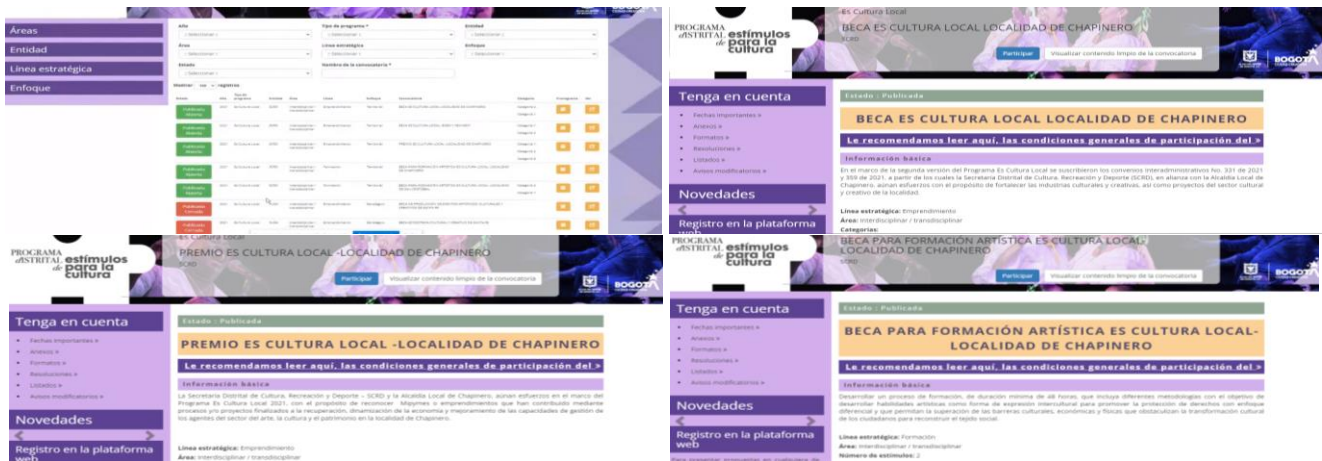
Áreas
Entidad
Línea estratégica
Enfoque

Año
Tipo de programa *
Entidad
Área
Línea estratégica
Enfoque
Estado
Nombre de la convocatoria *

Mostrar registros

PROGRAMA DISTRITAL estímulos para la cultura

Es Cultura Local
BECA ES CULTURA LOCAL LOCALIDAD DE CHAPINERO
SCRD
Participar
Visualizar contenido limpio de la convocatoria
BOGOTÁ

Tenga en cuenta
Fechas importantes »
Anexos »
Formatos »
Resoluciones »
Listados »
Avisos modificatorios »

Novedades
Registro en la plataforma web

Estado : Publicada
BECA ES CULTURA LOCAL LOCALIDAD DE CHAPINERO
Le recomendamos leer aquí, las condiciones generales de participación del »
Información básica
En el marco de la segunda versión del Programa Es Cultura Local se suscribieron los convenios interadministrativos No. 331 de 2021 y 359 de 2021, a partir de los cuales la Secretaría Distrital de Cultura, Recreación y Deporte (SCRD), en alianza con la Alcaldía Local de Chapinero, aúnan esfuerzos con el propósito de fortalecer las industrias culturales y creativas, así como proyectos del sector cultural y creativo de la localidad.
Línea estratégica: Emprendimiento
Área: Interdisciplinar / transdisciplinar
Categorías:

PROGRAMA DISTRITAL estímulos para la cultura
Es Cultura Local
PREMIO ES CULTURA LOCAL -LOCALIDAD DE CHAPINERO
SCRD
Participar
Visualizar contenido limpio de la convocatoria
BOGOTÁ

Tenga en cuenta
Fechas importantes »
Anexos »
Formatos »
Resoluciones »
Listados »
Avisos modificatorios »

Novedades
Registro en la plataforma web

Estado : Publicada
PREMIO ES CULTURA LOCAL -LOCALIDAD DE CHAPINERO
Le recomendamos leer aquí, las condiciones generales de participación del »
Información básica
La Secretaría Distrital de Cultura, Recreación y Deporte – SCRD y la Alcaldía Local de Chapinero, aúnan esfuerzos en el marco del Programa Es Cultura Local 2021, con el propósito de reconocer Mipymes o emprendimientos que han contribuido mediante procesos y/o proyectos finalizados a la recuperación, dinamización de la economía y mejoramiento de las capacidades de gestión de los agentes del sector del arte, la cultura y el patrimonio en la localidad de Chapinero.
Línea estratégica: Emprendimiento
Área: Interdisciplinar / transdisciplinar

PROGRAMA DISTRITAL estímulos para la cultura
BECA PARA FORMACIÓN ARTÍSTICA ES CULTURA LOCAL-LOCALIDAD DE CHAPINERO
SCRD
Participar
Visualizar contenido limpio de la convocatoria
BOGOTÁ

Tenga en cuenta
Fechas importantes »
Anexos »
Formatos »
Resoluciones »
Listados »
Avisos modificatorios »

Novedades
Registro en la plataforma web

Estado : Publicada
BECA PARA FORMACIÓN ARTÍSTICA ES CULTURA LOCAL-LOCALIDAD DE CHAPINERO
Le recomendamos leer aquí, las condiciones generales de participación del »
Información básica
Desarrollar un proceso de formación, de duración mínima de 48 horas, que incluya diferentes metodologías con el objetivo de desarrollar habilidades artísticas como forma de expresión intercultural para promover la protección de derechos con enfoque diferencial y que permitan la superación de las barreras culturales, económicas y físicas que obstaculizan la transformación cultural de los ciudadanos para reconstruir el tejido social.
Línea estratégica: Formación
Área: Interdisciplinar / transdisciplinar
Número de estímulos: 2